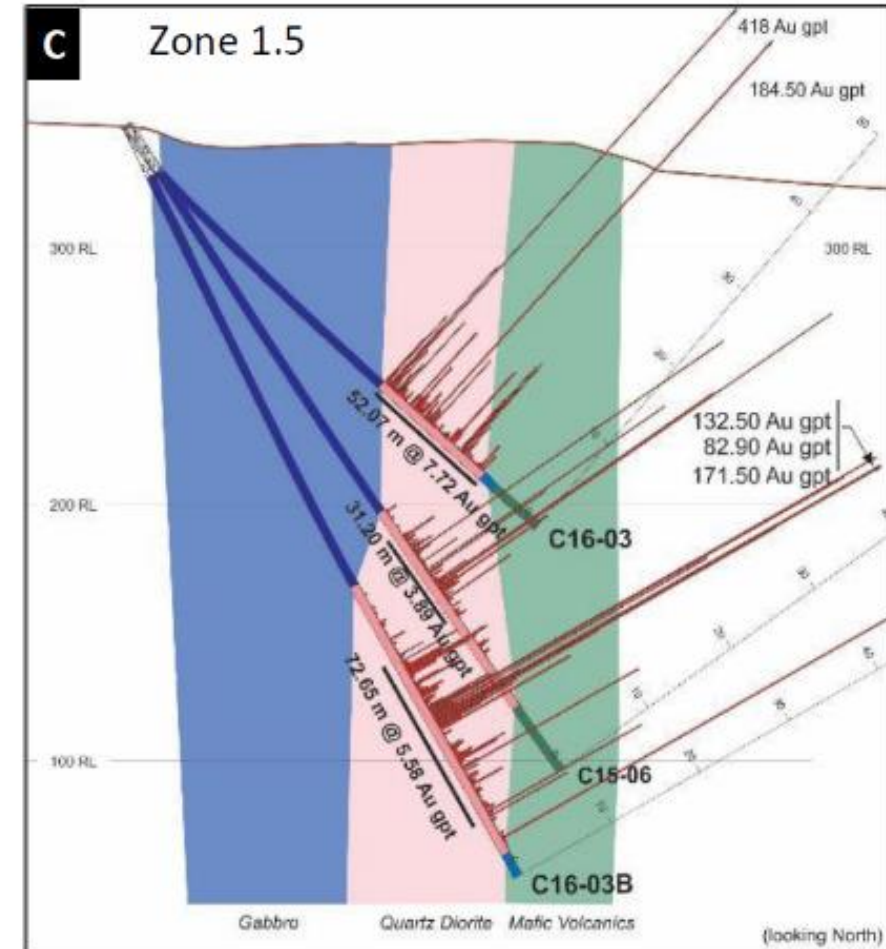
C Zone 1.5

418 Au gpt

184.50 Au gpt

300 RL

300 RL

52.07 m @ 7.72 Au gpt

132.50 Au gpt
82.90 Au gpt
171.50 Au gpt

200 RL

C16-03

31.20 m @ 3.88 Au gpt

72.65 m @ 5.58 Au gpt

100 RL

C16-06

C16-03B

Gabbro

Quartz Diorite

Mafic Volcanics

(looking North)